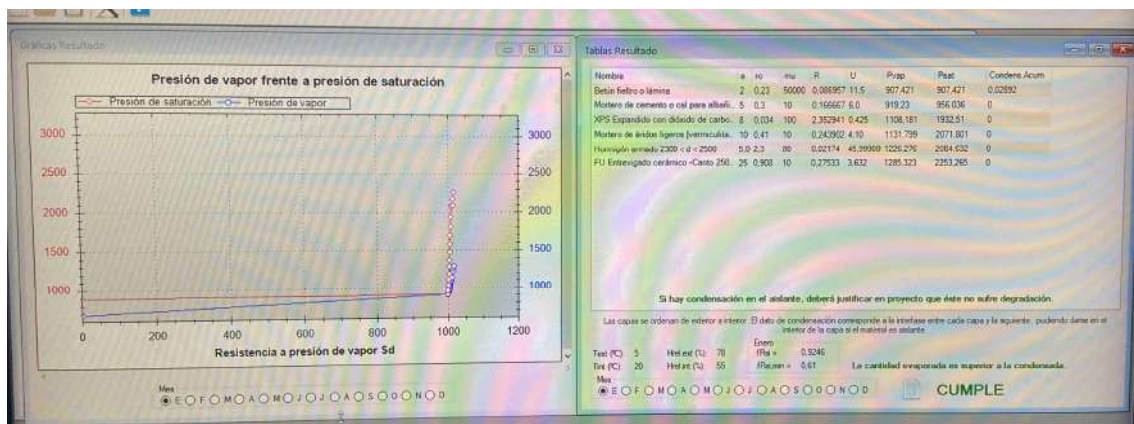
Gráficas Resultado

Presión de vapor frente a presión de saturación

Presión de saturación   Presión de vapor

3000
2500
2000
1500
1000

3000
2500
2000
1500
1000

0   200   400   600   800   1000   1200

Resistencia a presión de vapor Sd

Mes
E F M A M J J A S O N D

Tablas Resultado

| Nombre | e | ro | mu | R | U | Pvap | Psat | Condens. Acum |
|---|---|---|---|---|---|---|---|---|
| Betún fieltro o lámina | 2 | 0,23 | 50000 | 0,086957 | 11,5 | 907,421 | 907,421 | 0,02892 |
| Mortero de cemento o cal para albañi... | 5 | 0,3 | 10 | 0,166667 | 6,0 | 919,23 | 956,036 | 0 |
| XPS Expandido con dióxido de carbo... | 8 | 0,034 | 100 | 2,352941 | 0,425 | 1108,181 | 1932,51 | 0 |
| Mortero de áridos ligeros [vermiculita... | 10 | 0,41 | 10 | 0,243902 | 4,10 | 1131,799 | 2071,801 | 0 |
| Hormigón armado 2300 < d < 2500 | 5,0 | 2,3 | 80 | 0,02174 | 45,99900 | 1226,276 | 2084,632 | 0 |
| FU Entrevigado cerámico -Canto 250... | 25 | 0,908 | 10 | 0,27533 | 3,632 | 1285,323 | 2253,265 | 0 |

Si hay condensación en el aislante, deberá justificar en proyecto que éste no sufre degradación.

Las capas se ordenan de exterior a interior. El dato de condensación corresponde a la interfase entre cada capa y la siguiente, pudiendo darse en el interior de la capa si el material es aislante

Enero
Text (ºC) 5   Hrel ext (%) 78   fRsi = 0,9246
Tint (ºC) 20   Hrel int (%) 55   fRsi,min = 0,61

La cantidad evaporada es superior a la condensada.

Mes
E F M A M J J A S O N D

CUMPLE